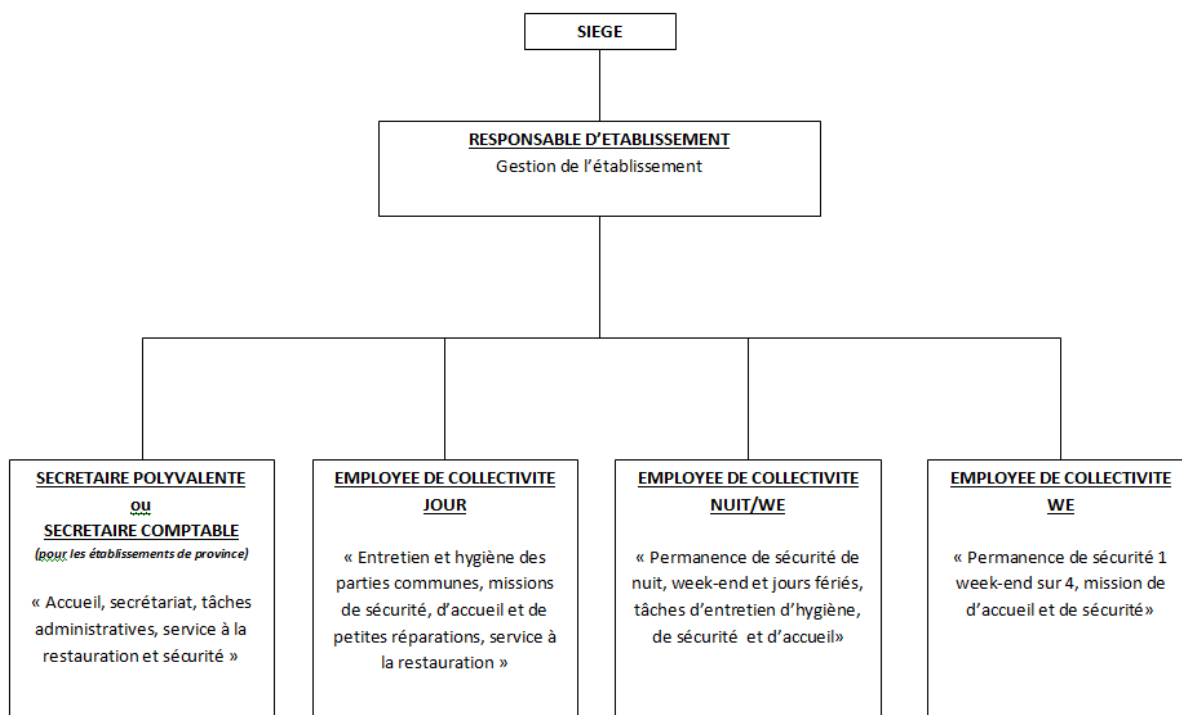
SIEGE

RESPONSABLE D'ETABLISSEMENT
Gestion de l'établissement

SECRETAIRE POLYVALENTE
ou
SECRETAIRE COMPTABLE
(pour les établissements de province)

« Accueil, secrétariat, tâches administratives, service à la restauration et sécurité »

EMPLOYEE DE COLLECTIVITE
JOUR

« Entretien et hygiène des parties communes, missions de sécurité, d'accueil et de petites réparations, service à la restauration »

EMPLOYEE DE COLLECTIVITE
NUIT/WE

« Permanence de sécurité de nuit, week-end et jours fériés, tâches d'entretien d'hygiène, de sécurité et d'accueil»

EMPLOYEE DE COLLECTIVITE
WE

« Permanence de sécurité 1 week-end sur 4, mission de d'accueil et de sécurité»